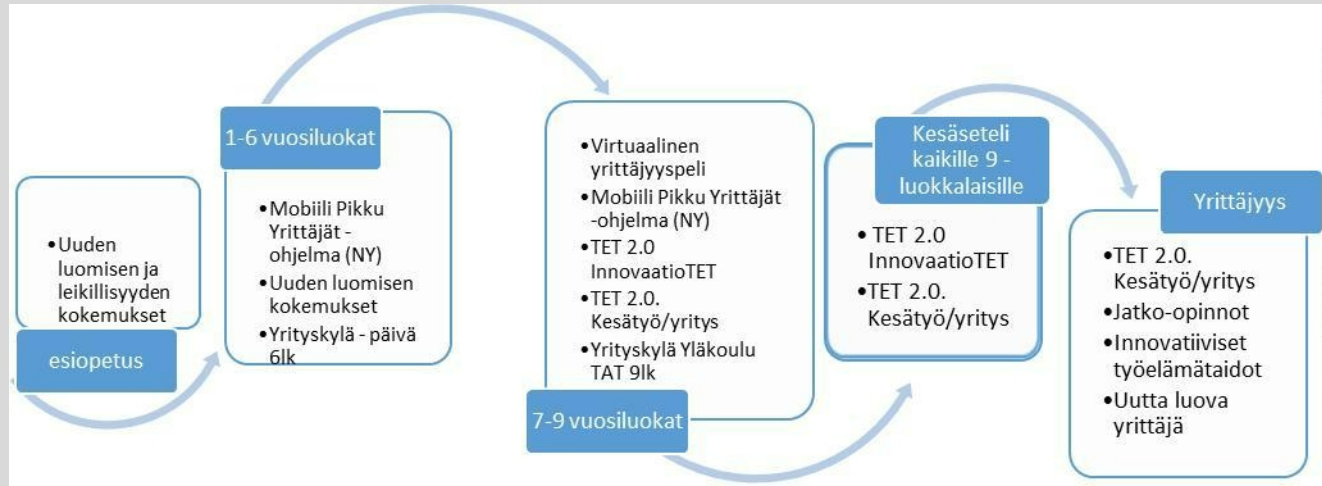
•Uuden luomisen ja leikillisyyden kokemukset

esiopetus

1-6 vuosiluokat

•Mobiili Pikku Yrittäjät -ohjelma (NY)
•Uuden luomisen kokemukset
•Yrityskylä - päivä 6lk

•Virtuaalinen yrittäjyyspeli
•Mobiili Pikku Yrittäjät -ohjelma (NY)
•TET 2.0 InnovaatioTET
•TET 2.0. Kesätyö/yritys
•Yrityskylä Yläkoulu TAT 9lk

7-9 vuosiluokat

Kesäseteli kaikille 9 - luokkalaisille

•TET 2.0 InnovaatioTET
•TET 2.0. Kesätyö/yritys

Yrittäjyys

•TET 2.0. Kesätyö/yritys
•Jatko-opinnot
•Innovatiiviset työelämätaidot
•Uutta luova yrittäjä